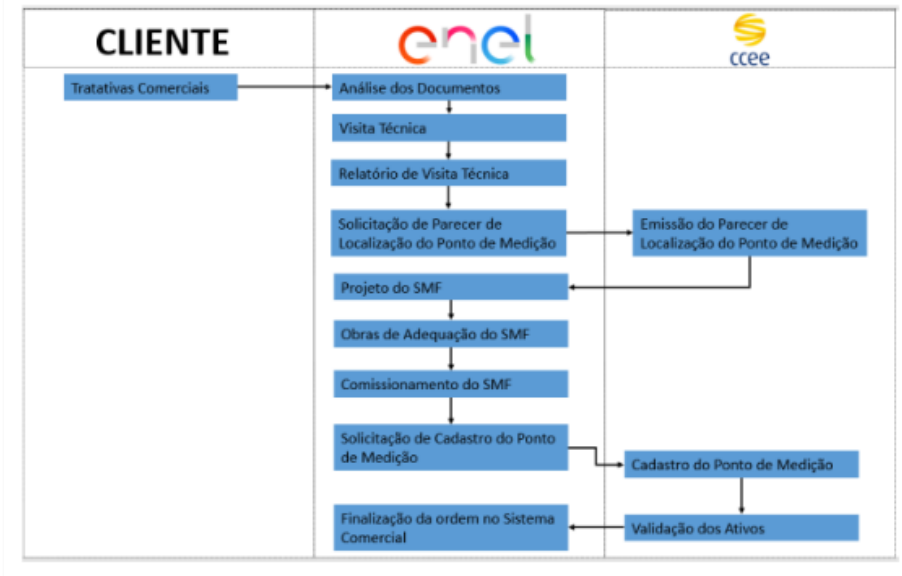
| CLIENTE | enel | ccee |
|---|---|---|
| Tratativas Comerciais | Análise dos Documentos | |
| | Visita Técnica | |
| | Relatório de Visita Técnica | |
| | Solicitação de Parecer de Localização do Ponto de Medição | Emissão do Parecer de Localização do Ponto de Medição |
| | Projeto do SMF | |
| | Obras de Adequação do SMF | |
| | Comissionamento do SMF | |
| | Solicitação de Cadastro do Ponto de Medição | Cadastro do Ponto de Medição |
| | Finalização da ordem no Sistema Comercial | Validação dos Ativos |